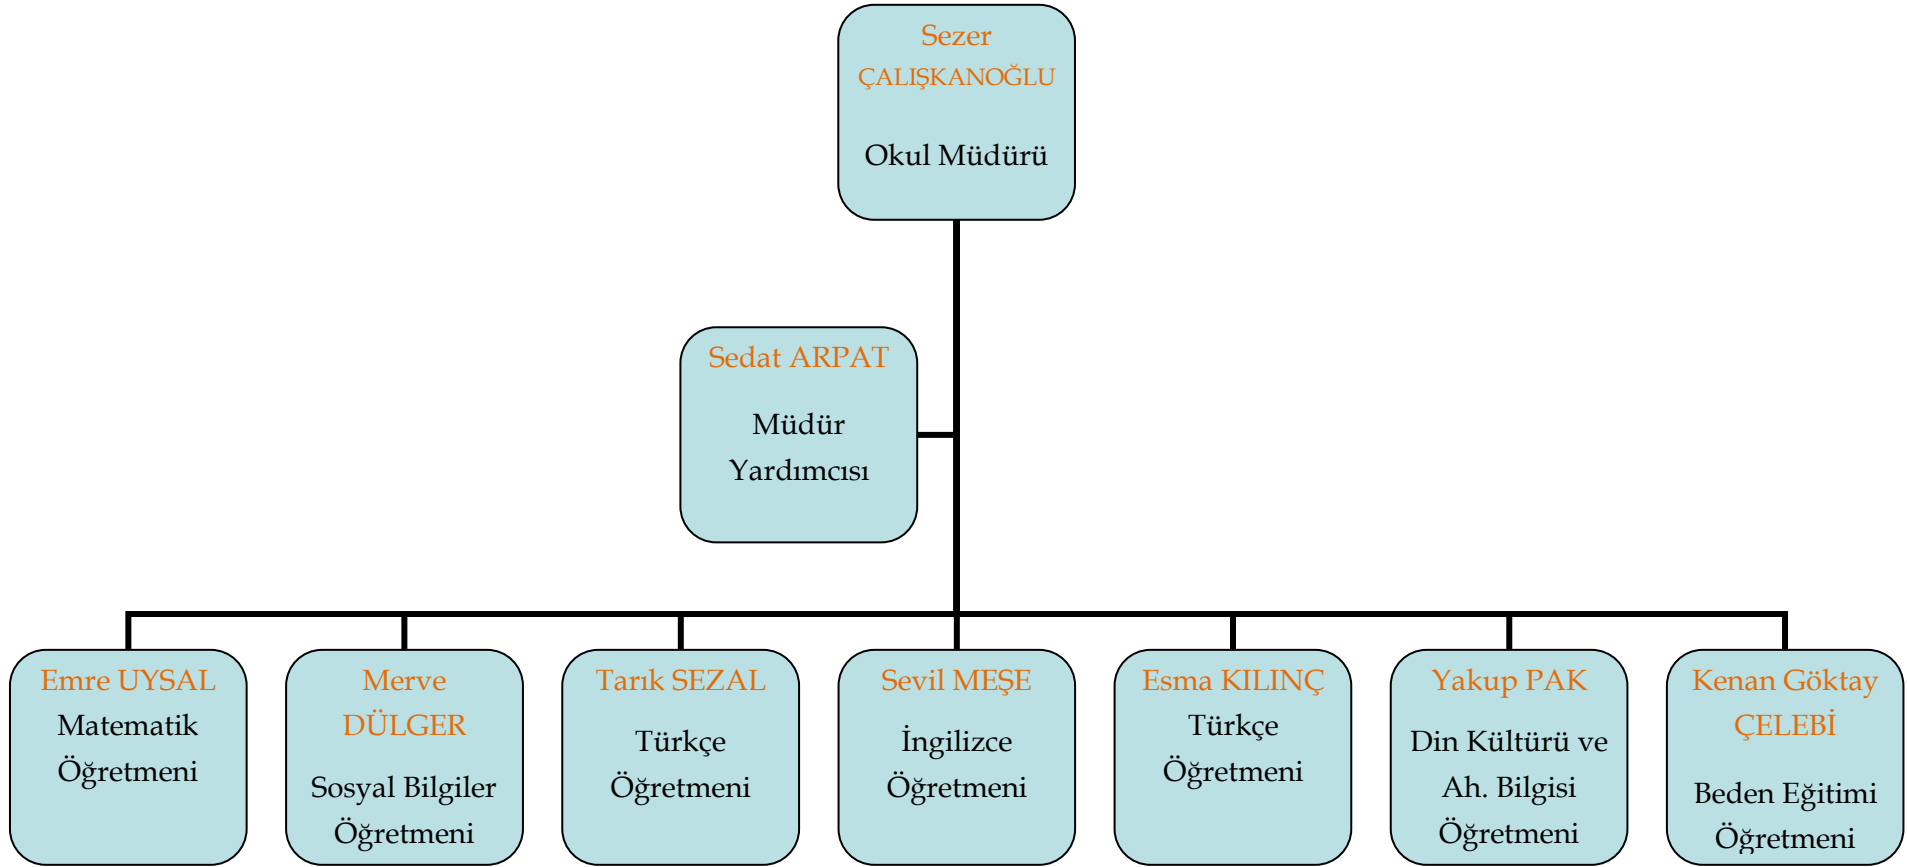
Sezer ÇALIŞKANOĞLU

Okul Müdürü

Sedat ARPAT

Müdür Yardımcısı

Emre UYSAL
Matematik Öğretmeni

Merve DÜLGER

Sosyal Bilgiler Öğretmeni

Tarık SEZAL

Türkçe Öğretmeni

Sevil MEŞE

İngilizce Öğretmeni

Esma KILINÇ
Türkçe Öğretmeni

Yakup PAK

Din Kültürü ve Ah. Bilgisi Öğretmeni

Kenan Göktay ÇELEBİ

Beden Eğitimi Öğretmeni